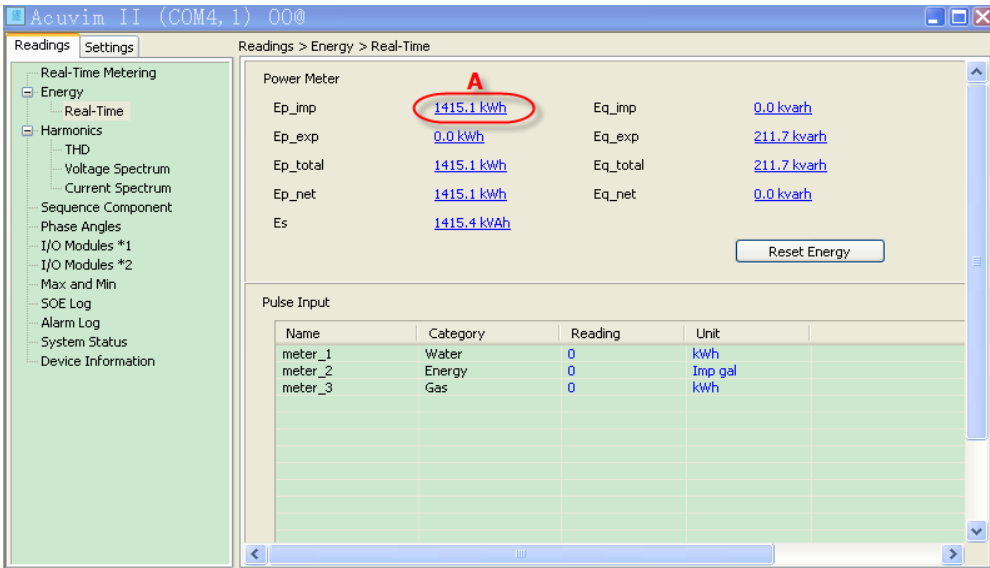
Acuvim II (COM4, 1) 000

Readings Settings

Real-Time Metering
Energy
Real-Time
Harmonics
THD
Voltage Spectrum
Current Spectrum
Sequence Component
Phase Angles
I/O Modules *1
I/O Modules *2
Max and Min
SOE Log
Alarm Log
System Status
Device Information

Readings > Energy > Real-Time

Power Meter

A

| | | | |
|---|---|---|---|
| Ep_imp | 1415.1 kWh | Eq_imp | 0.0 kvarh |
| Ep_exp | 0.0 kWh | Eq_exp | 211.7 kvarh |
| Ep_total | 1415.1 kWh | Eq_total | 211.7 kvarh |
| Ep_net | 1415.1 kWh | Eq_net | 0.0 kvarh |
| Es | 1415.4 kVAh | | |

Reset Energy

Pulse Input

| Name | Category | Reading | Unit |
|---|---|---|---|
| meter_1 | Water | 0 | kWh |
| meter_2 | Energy | 0 | Imp gal |
| meter_3 | Gas | 0 | kWh |